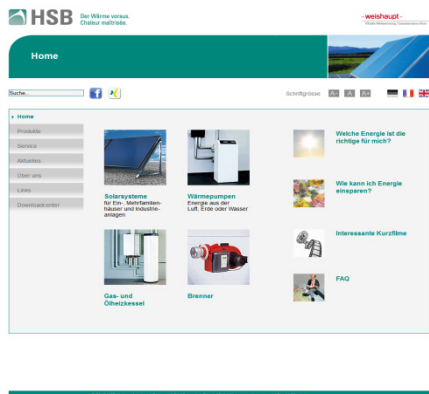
HSB Der Wärme voraus. Chaleur maîtrisée.

weishaupt

Home

Suche...

Schriftgrösse A- A A+

Home
Produkte
Service
Aktuelles
Über uns
Links
Downloadcenter

Solarsysteme
für Ein-, Mehrfamilienhäuser und Industrieanlagen

Wärmepumpen
Energie aus der Luft, Erde oder Wasser

Gas- und Ölheizkessel

Brenner

Welche Energie ist die richtige für mich?

Wie kann ich Energie einsparen?

Interessante Kurzfilme

FAQ